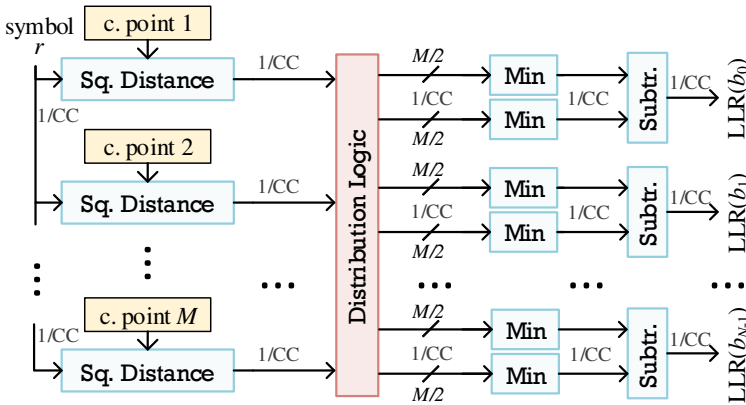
symbol
$r$

c. point 1
Sq. Distance
1/CC
1/CC

c. point 2
Sq. Distance
1/CC

c. point $M$
1/CC
Sq. Distance
1/CC

Distribution Logic

$M/2$
Min
1/CC
Min
$M/2$
1/CC
Subtr.
1/CC
LLR($b_0$)

$M/2$
Min
1/CC
Min
$M/2$
1/CC
Subtr.
1/CC
LLR($b_1$)

$M/2$
Min
1/CC
Min
$M/2$
1/CC
Subtr.
1/CC
LLR($b_{N-1}$)